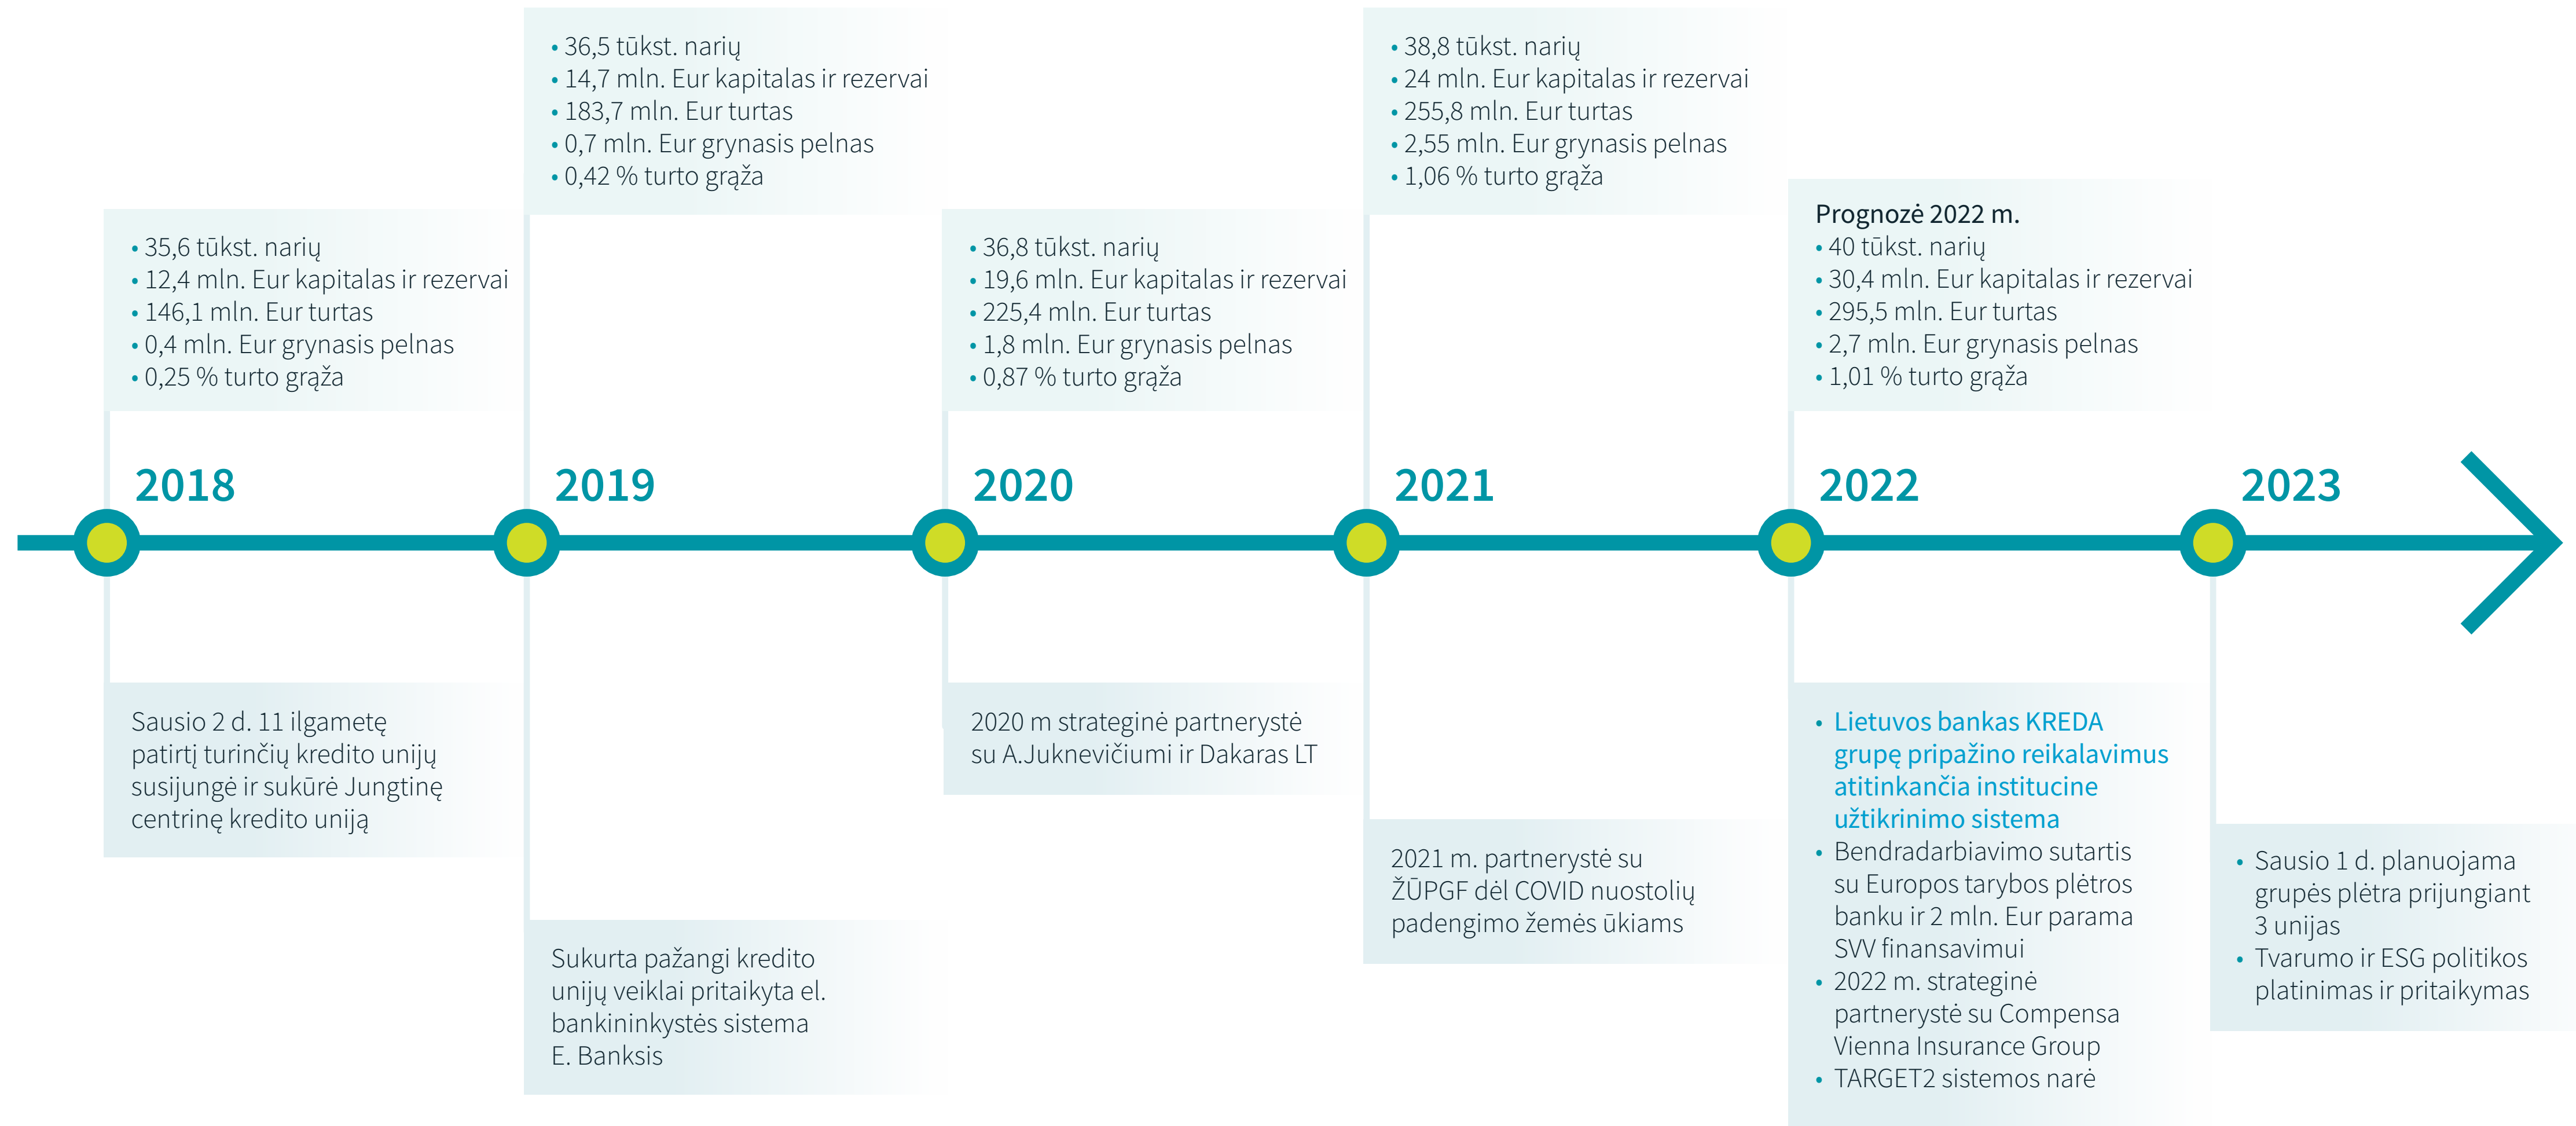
• 35,6 tūkst. narių
• 12,4 mln. Eur kapitalas ir rezervai
• 146,1 mln. Eur turtas
• 0,4 mln. Eur grynasis pelnas
• 0,25 % turto grąža

2018

Sausio 2 d. 11 ilgametę patirtį turinčių kredito unijų susijungė ir sukūrė Jungtinę centrinę kredito uniją

• 36,5 tūkst. narių
• 14,7 mln. Eur kapitalas ir rezervai
• 183,7 mln. Eur turtas
• 0,7 mln. Eur grynasis pelnas
• 0,42 % turto grąža

2019

Sukurta pažangi kredito unijų veiklai pritaikyta el. bankininkystės sistema E. Banksis

• 36,8 tūkst. narių
• 19,6 mln. Eur kapitalas ir rezervai
• 225,4 mln. Eur turtas
• 1,8 mln. Eur grynasis pelnas
• 0,87 % turto grąža

2020

2020 m strateginė partnerystė su A.Juknevičiumi ir Dakaras LT

• 38,8 tūkst. narių
• 24 mln. Eur kapitalas ir rezervai
• 255,8 mln. Eur turtas
• 2,55 mln. Eur grynasis pelnas
• 1,06 % turto grąža

2021

2021 m. partnerystė su ŽŪPGF dėl COVID nuostolių padengimo žemės ūkiams

Prognozė 2022 m.
• 40 tūkst. narių
• 30,4 mln. Eur kapitalas ir rezervai
• 295,5 mln. Eur turtas
• 2,7 mln. Eur grynasis pelnas
• 1,01 % turto grąža

2022

• Lietuvos bankas KREDA grupę pripažino reikalavimus atitinkančia institucine užtikrinimo sistema
• Bendradarbiavimo sutartis su Europos tarybos plėtros banku ir 2 mln. Eur parama SVV finansavimui
• 2022 m. strateginė partnerystė su Compensa Vienna Insurance Group
• TARGET2 sistemos narė

2023

• Sausio 1 d. planuojama grupės plėtra prijungiant 3 unijas
• Tvarumo ir ESG politikos platinimas ir pritaikymas